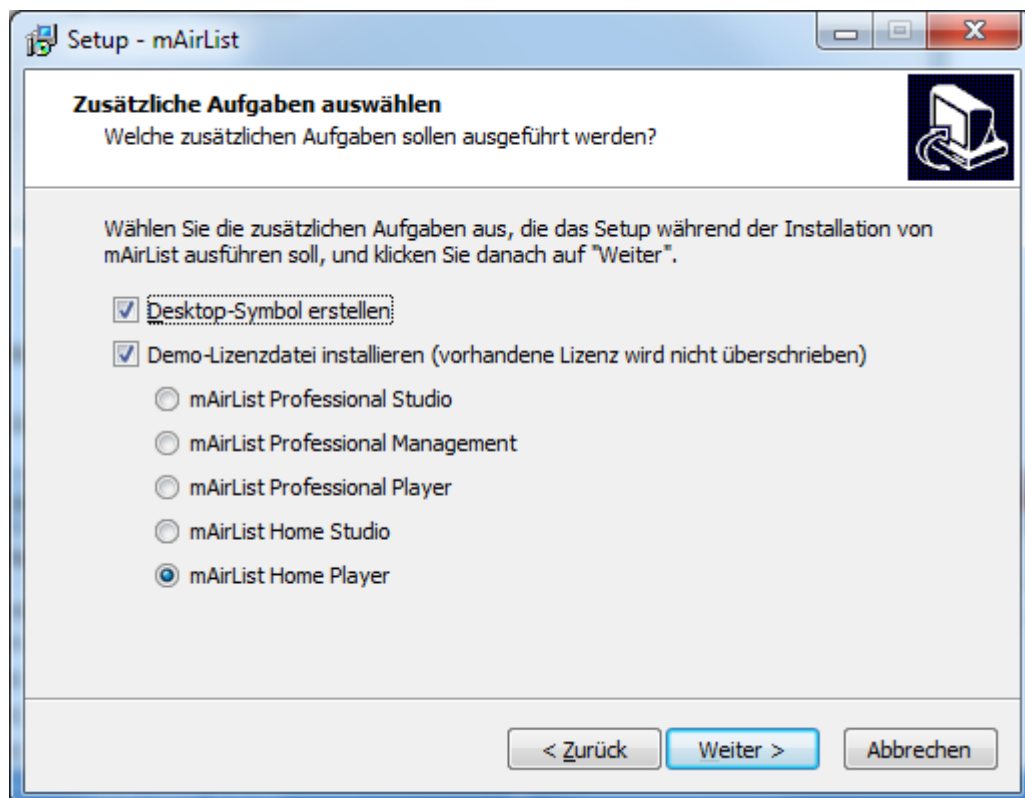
Setup - mAirList

Zusätzliche Aufgaben auswählen
Welche zusätzlichen Aufgaben sollen ausgeführt werden?

Wählen Sie die zusätzlichen Aufgaben aus, die das Setup während der Installation von mAirList ausführen soll, und klicken Sie danach auf "Weiter".

Desktop-Symbol erstellen

Demo-Lizenzdatei installieren (vorhandene Lizenz wird nicht überschrieben)

mAirList Professional Studio

mAirList Professional Management

mAirList Professional Player

mAirList Home Studio

mAirList Home Player

< Zurück    Weiter >    Abbrechen